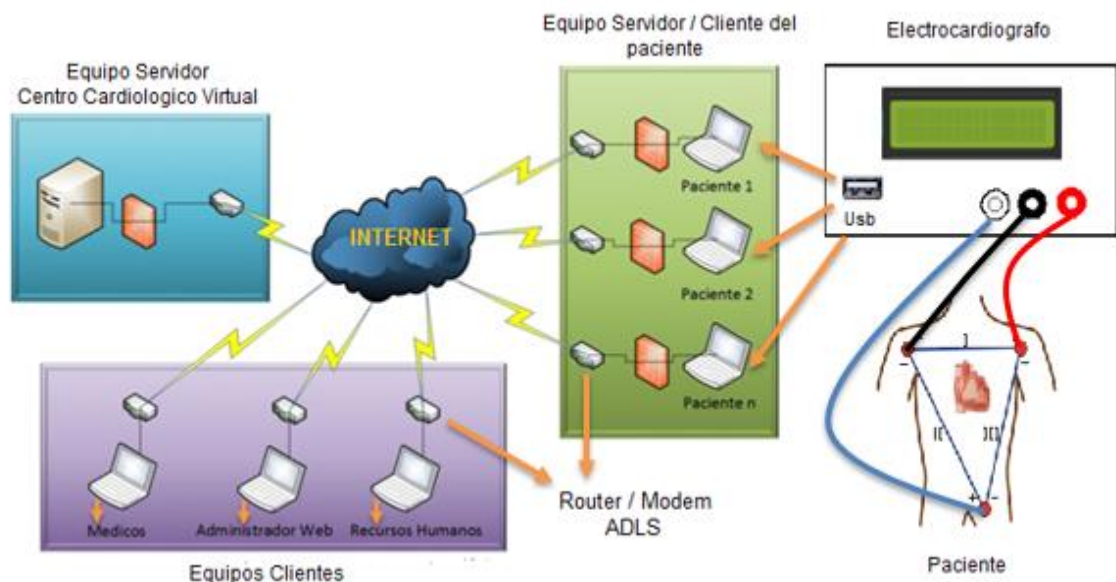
Equipo Servidor
Centro Cardiologico Virtual

Equipo Servidor / Cliente del paciente

Electrocardiografo

INTERNET

Paciente 1

Paciente 2

Paciente n

Usb

I

II

III

Medicos

Administrador Web

Recursos Humanos

Equipos Clientes

Router / Modem
ADLS

Paciente